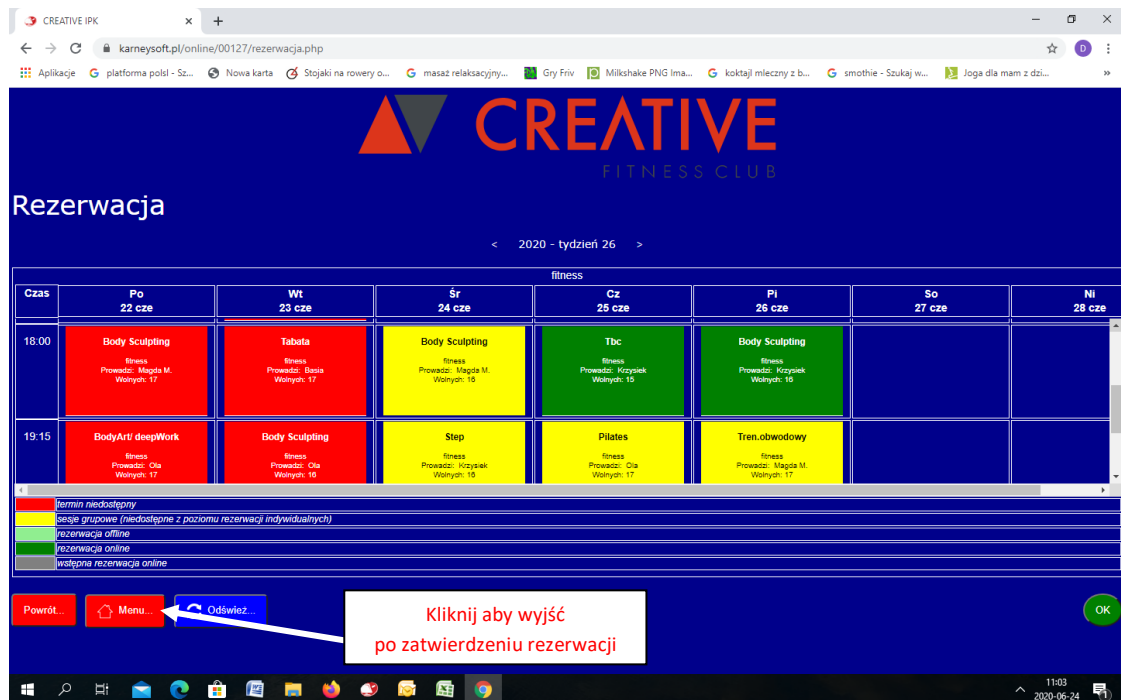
CREATIVE IPK

karneysoft.pl/online/00127/rezerwacja.php

Aplikacje | platforma polsl - Sz... | Nowa karta | Stojaki na rowery o... | masaż relaksacyjny... | Gry Friv | Milkshake PNG Ima... | koktajl mleczny z b... | smothie - Szukaj w... | Joga dla mam z dzi...

CREATIVE
FITNESS CLUB

Rezerwacja

< 2020 - tydzień 26 >

fitness

| Czas | Po 22 cze | Wt 23 cze | Śr 24 cze | Cz 25 cze | Pi 26 cze | So 27 cze | Ni 28 cze |
|---|---|---|---|---|---|---|---|
| 18:00 | Body Sculpting fitness Prowadzi: Magda M. Wolnych: 17 | Tabata fitness Prowadzi: Basia Wolnych: 17 | Body Sculpting fitness Prowadzi: Magda M. Wolnych: 16 | Tbc fitness Prowadzi: Krzysiek Wolnych: 15 | Body Sculpting fitness Prowadzi: Krzysiek Wolnych: 16 | | |
| 19:15 | BodyArt/ deepWork fitness Prowadzi: Ola Wolnych: 17 | Body Sculpting fitness Prowadzi: Ola Wolnych: 16 | Step fitness Prowadzi: Krzysiek Wolnych: 16 | Pilates fitness Prowadzi: Ola Wolnych: 17 | Tren.obwodowy fitness Prowadzi: Magda M. Wolnych: 17 | | |

termin niedostępny
sesje grupowe (niedostępne z poziomu rezerwacji indywidualnych)
rezerwacja offline
rezerwacja online
wstępna rezerwacja online

Powrót... | Menu... | Odśwież...

Kliknij aby wyjść
po zatwierdzeniu rezerwacji

OK

11:03
2020-06-24